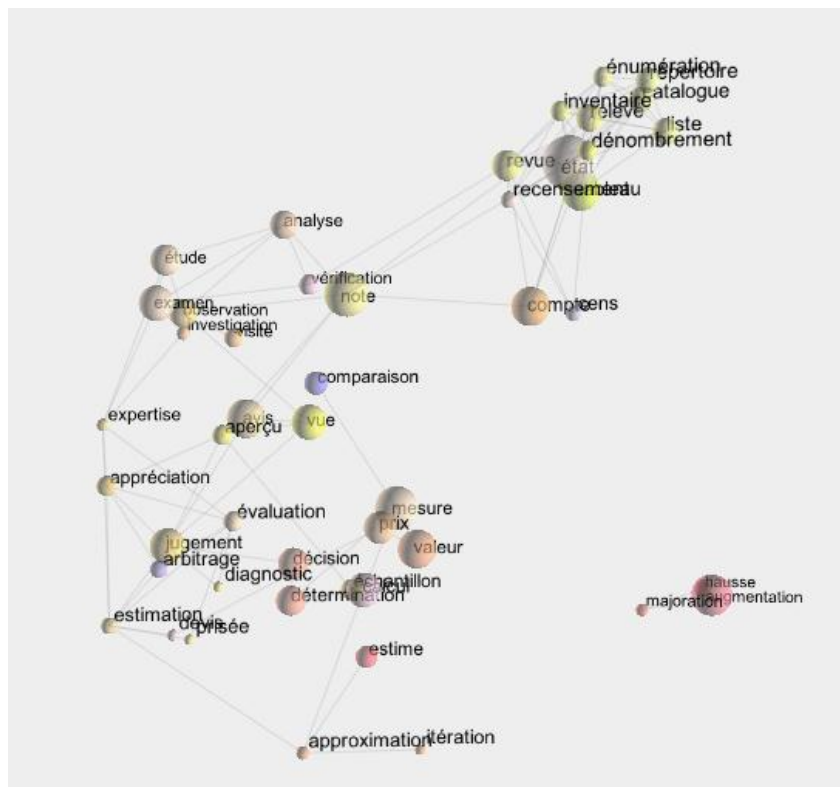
énumération
répertoire
inventaire
catalogue
relevé
liste
dénombrement
revue
état
recensement
tableau
analyse
étude
vérification
note
compte
cens
examen
observation
investigation
visite
comparaison
expertise
avis
aperçu
vue
appréciation
évaluation
mesure
prix
jugement
arbitrage
décision
valeur
diagnostic
échantillon
détermination
essai
hausse
augmentation
majoration
estimation
devis
prisée
estime
approximation
itération